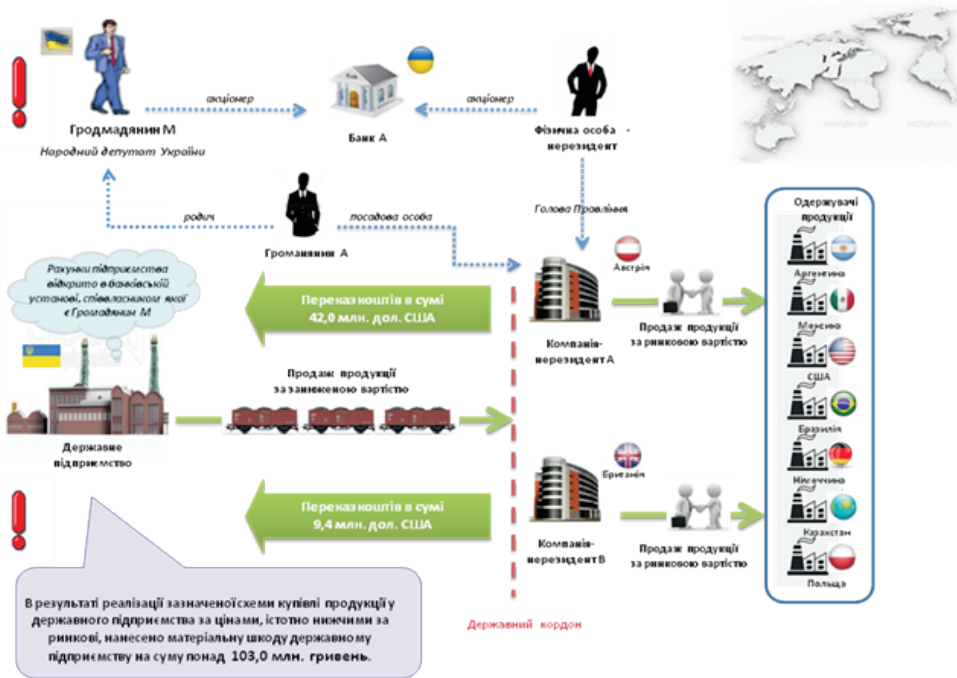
Громадянин М
Народний депутат України

акціонер

Банк А

акціонер

Фізична особа - нерезидент

Голова Правління

родич

посадова особа

Громадянин А

Рахунки підприємства відкрито в банківській установі, співвласником якої є Громадянин М

Переказ коштів в сумі 42,0 млн. дол. США

Австрія

Компанія-нерезидент А

Продаж продукції за ринковою вартістю

Одержувачі продукції

Аргентина

Мексика

США

Бразилія

Німеччина

Казахстан

Польща

Продаж продукції за заниженою вартістю

Державне підприємство

Британія

Переказ коштів в сумі 9,4 млн. дол. США

Компанія-нерезидент В

Продаж продукції за ринковою вартістю

В результаті реалізації зазначеної схеми купівлі продукції у державного підприємства за цінами, істотно нижчими за ринкові, нанесено матеріальну шкоду державному підприємству на суму понад 103,0 млн. гривень.

Державний кордон